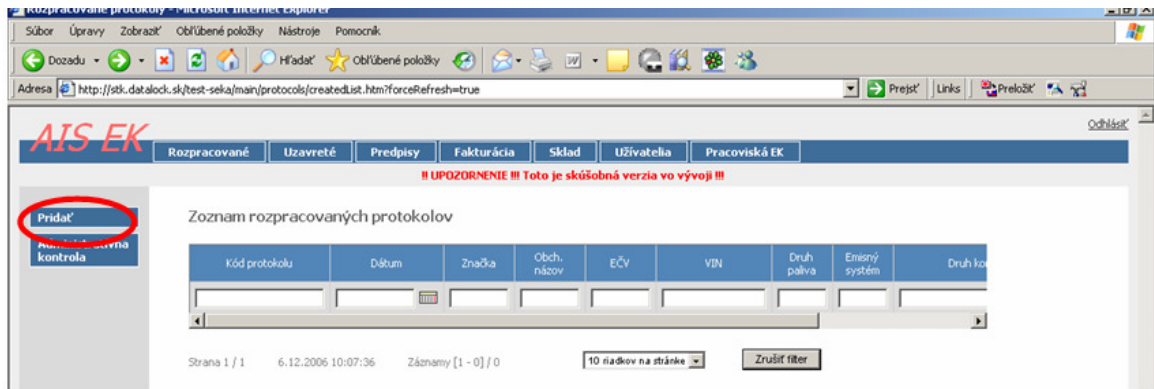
Rozpracované protokoly - Microsoft Internet Explorer

Súbor Úpravy Zobraziť Obľúbené položky Nástroje Pomocník

Dozadu Hľadať Obľúbené položky

Adresa http://stk.datalock.sk/test-seka/main/protocols/createdList.htm?forceRefresh=true

Prejsť Links Preložiť

AIS EK

Odhlásiť

Rozpracované Uzavreté Predpisy Fakturácia Sklad Užívatelia Pracoviská EK

!! UPOZORNENIE !!! Toto je skúšobná verzia vo vývoji !!!

Pridať

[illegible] kontrola

Zoznam rozpracovaných protokolov

| Kód protokolu | Dátum | Značka | Obch. názov | EČV | VIN | Druh paliva | Emisný systém | Druh ko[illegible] |
|---|---|---|---|---|---|---|---|---|
| | | | | | | | | |

Strana 1 / 1 6.12.2006 10:07:36 Záznamy [1 - 0] / 0

10 riadkov na stránke

Zrušiť filter